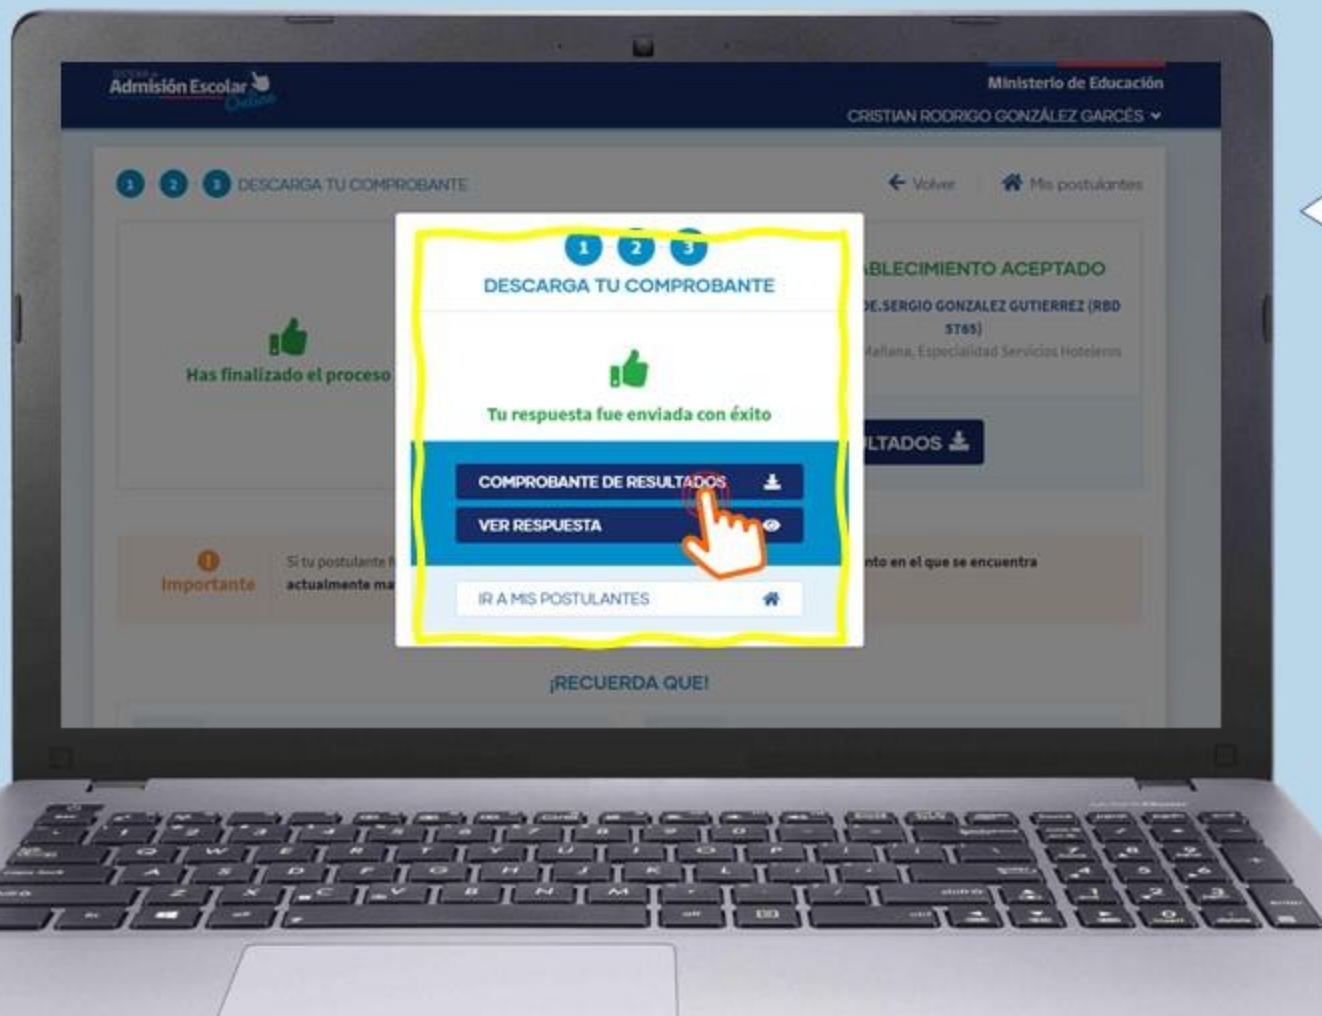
Admisión Escolar Online

Ministerio de Educación

CRISTIAN RODRIGO GONZÁLEZ GARCÉS

1 2 3 DESCARGA TU COMPROBANTE

Volver

Mis postulantes

Has finalizado el proceso

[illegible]BLECIMIENTO ACEPTADO

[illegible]E.SERGIO GONZALEZ GUTIERREZ (RBD 5765)

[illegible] Mañana, Especialidad Servicios Hoteleros

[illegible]LTADOS

Importante

Si tu postulante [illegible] actualmente ma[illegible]

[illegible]nto en el que se encuentra

1 2 3

DESCARGA TU COMPROBANTE

Tu respuesta fue enviada con éxito

COMPROBANTE DE RESULTADOS

VER RESPUESTA

IR A MIS POSTULANTES

¡RECUERDA QUE!